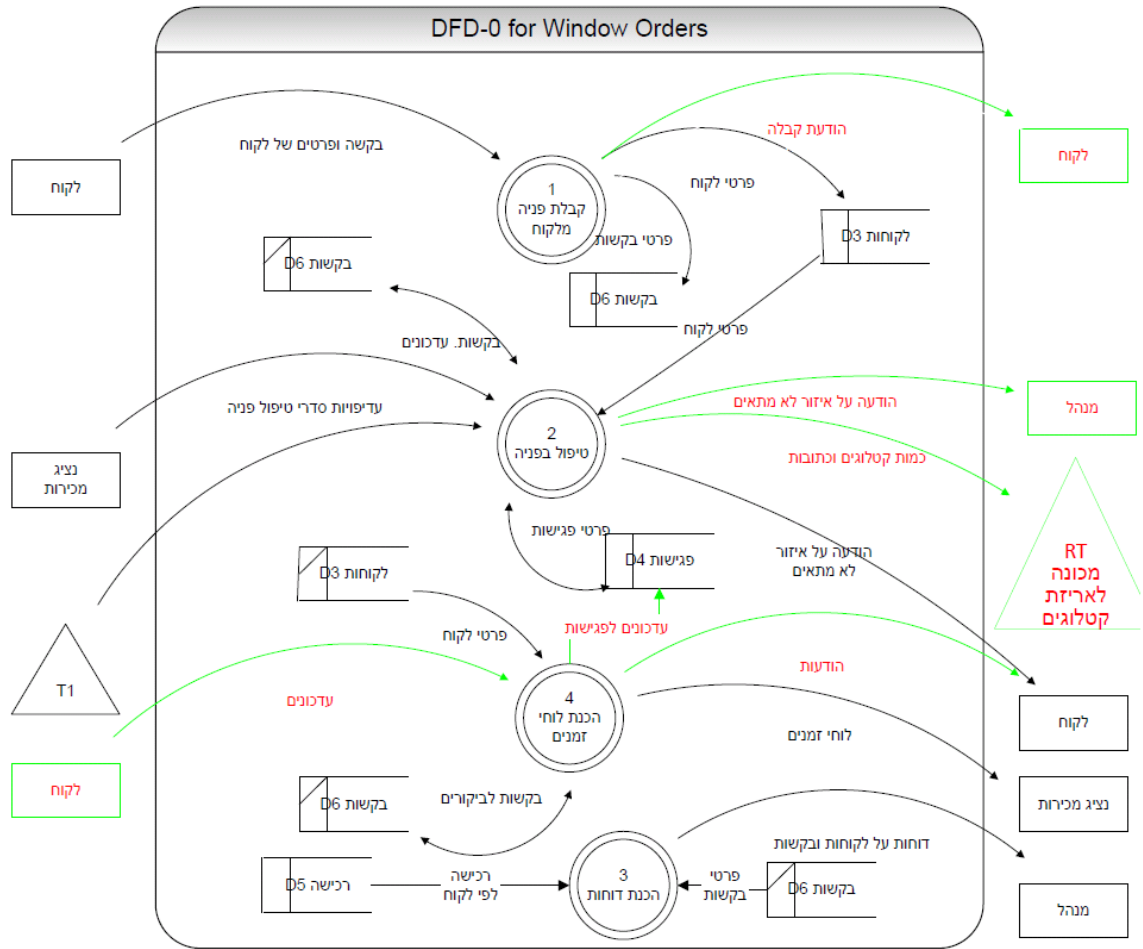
DFD-0 for Window Orders

לקוח

בקשה ופרטים של לקוח

1
קבלת פניה
מלקוח

הודעת קבלה

לקוח

פרטי לקוח

D3 לקוחות

D6 בקשות

פרטי בקשות

D6 בקשות

פרטי לקוח

בקשות. עדכונים

עדיפויות סדרי טיפול פניה

נציג
מכירות

2
טיפול בפניה

הודעה על איזור לא מתאים

מנהל

כמות קטלוגים וכתובות

RT
מכונה
לאריזת
קטלוגים

פרטי פגישות

D4 פגישות

הודעה על איזור
לא מתאים

D3 לקוחות

פרטי לקוח

עדכונים לפגישות

T1

עדכונים

4
הכנת לוחי
זמנים

הודעות

לקוח

לוחי זמנים

לקוח

נציג מכירות

D6 בקשות

בקשות לביקורים

דוחות על לקוחות ובקשות

D5 רכישה

רכישה
לפי לקוח

3
הכנת דוחות

פרטי
בקשות

D6 בקשות

מנהל